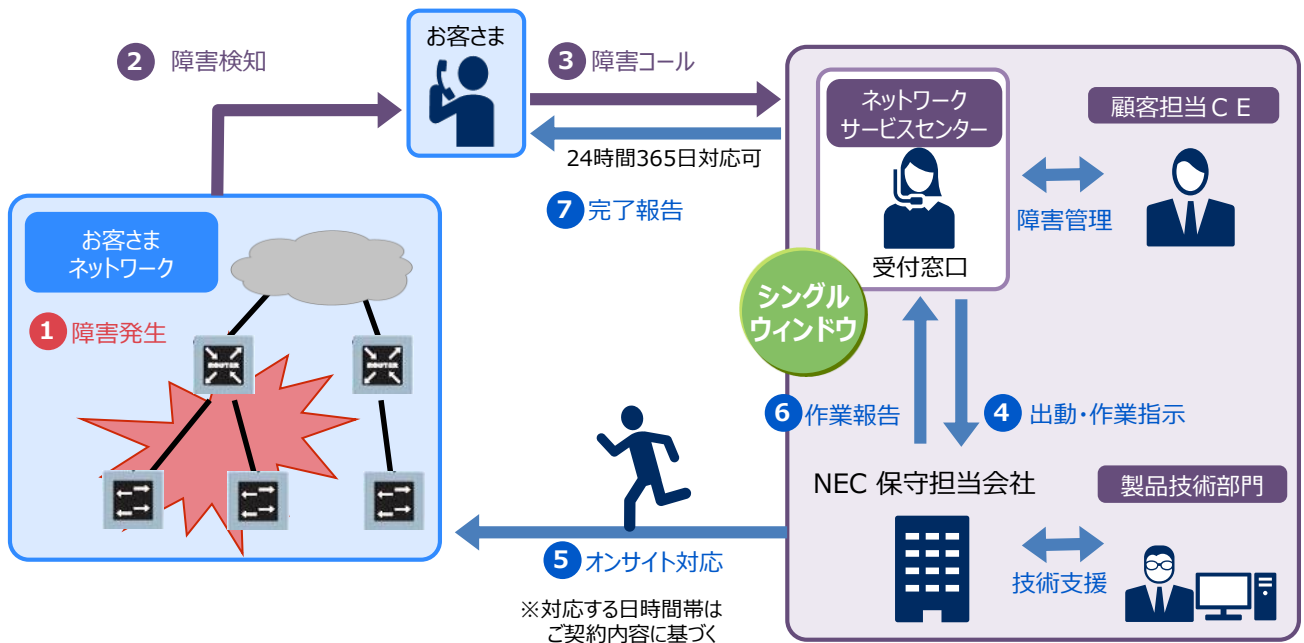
お客さま

2 障害検知

3 障害コール

24時間365日対応可

7 完了報告

お客さま
ネットワーク

1 障害発生

ROUTER

ROUTER

ネットワーク
サービスセンター

顧客担当ＣＥ

障害管理

受付窓口

シングル
ウィンドウ

6 作業報告

4 出動・作業指示

NEC 保守担当会社

製品技術部門

5 オンサイト対応

技術支援

※対応する日時間帯は
ご契約内容に基づく